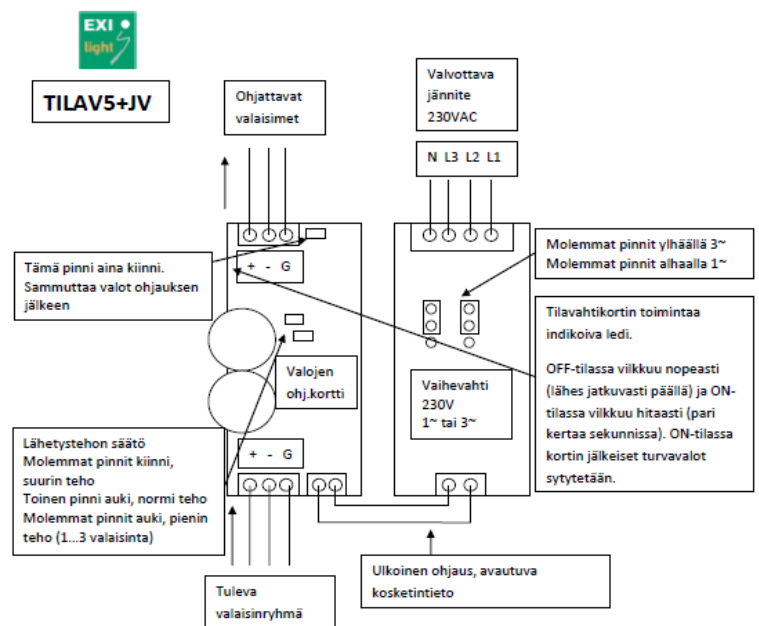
EXI light

TILAV5+JV

Ohjattavat valaisimet

Valvottava jännite 230VAC

N L3 L2 L1

Tämä pinni aina kiinni. Sammuttaa valot ohjauksen jälkeen

+ - G

Molemmat pinnit ylhäällä 3~
Molemmat pinnit alhaalla 1~

Tilavahtikortin toimintaa indikoiva ledi.

OFF-tilassa vilkkuu nopeasti (lähes jatkuvasti päällä) ja ON-tilassa vilkkuu hitaasti (pari kertaa sekunnissa). ON-tilassa kortin jälkeiset turvavalot sytytetään.

Valojen ohj.kortti

Vaihevahti 230V 1~ tai 3~

Lähetystehon säätö
Molemmat pinnit kiinni, suurin teho
Toinen pinni auki, normi teho
Molemmat pinnit auki, pienin teho (1...3 valaisinta)

+ - G

Tuleva valaisinryhmä

Ulkoinen ohjaus, avautuva kosketintieto